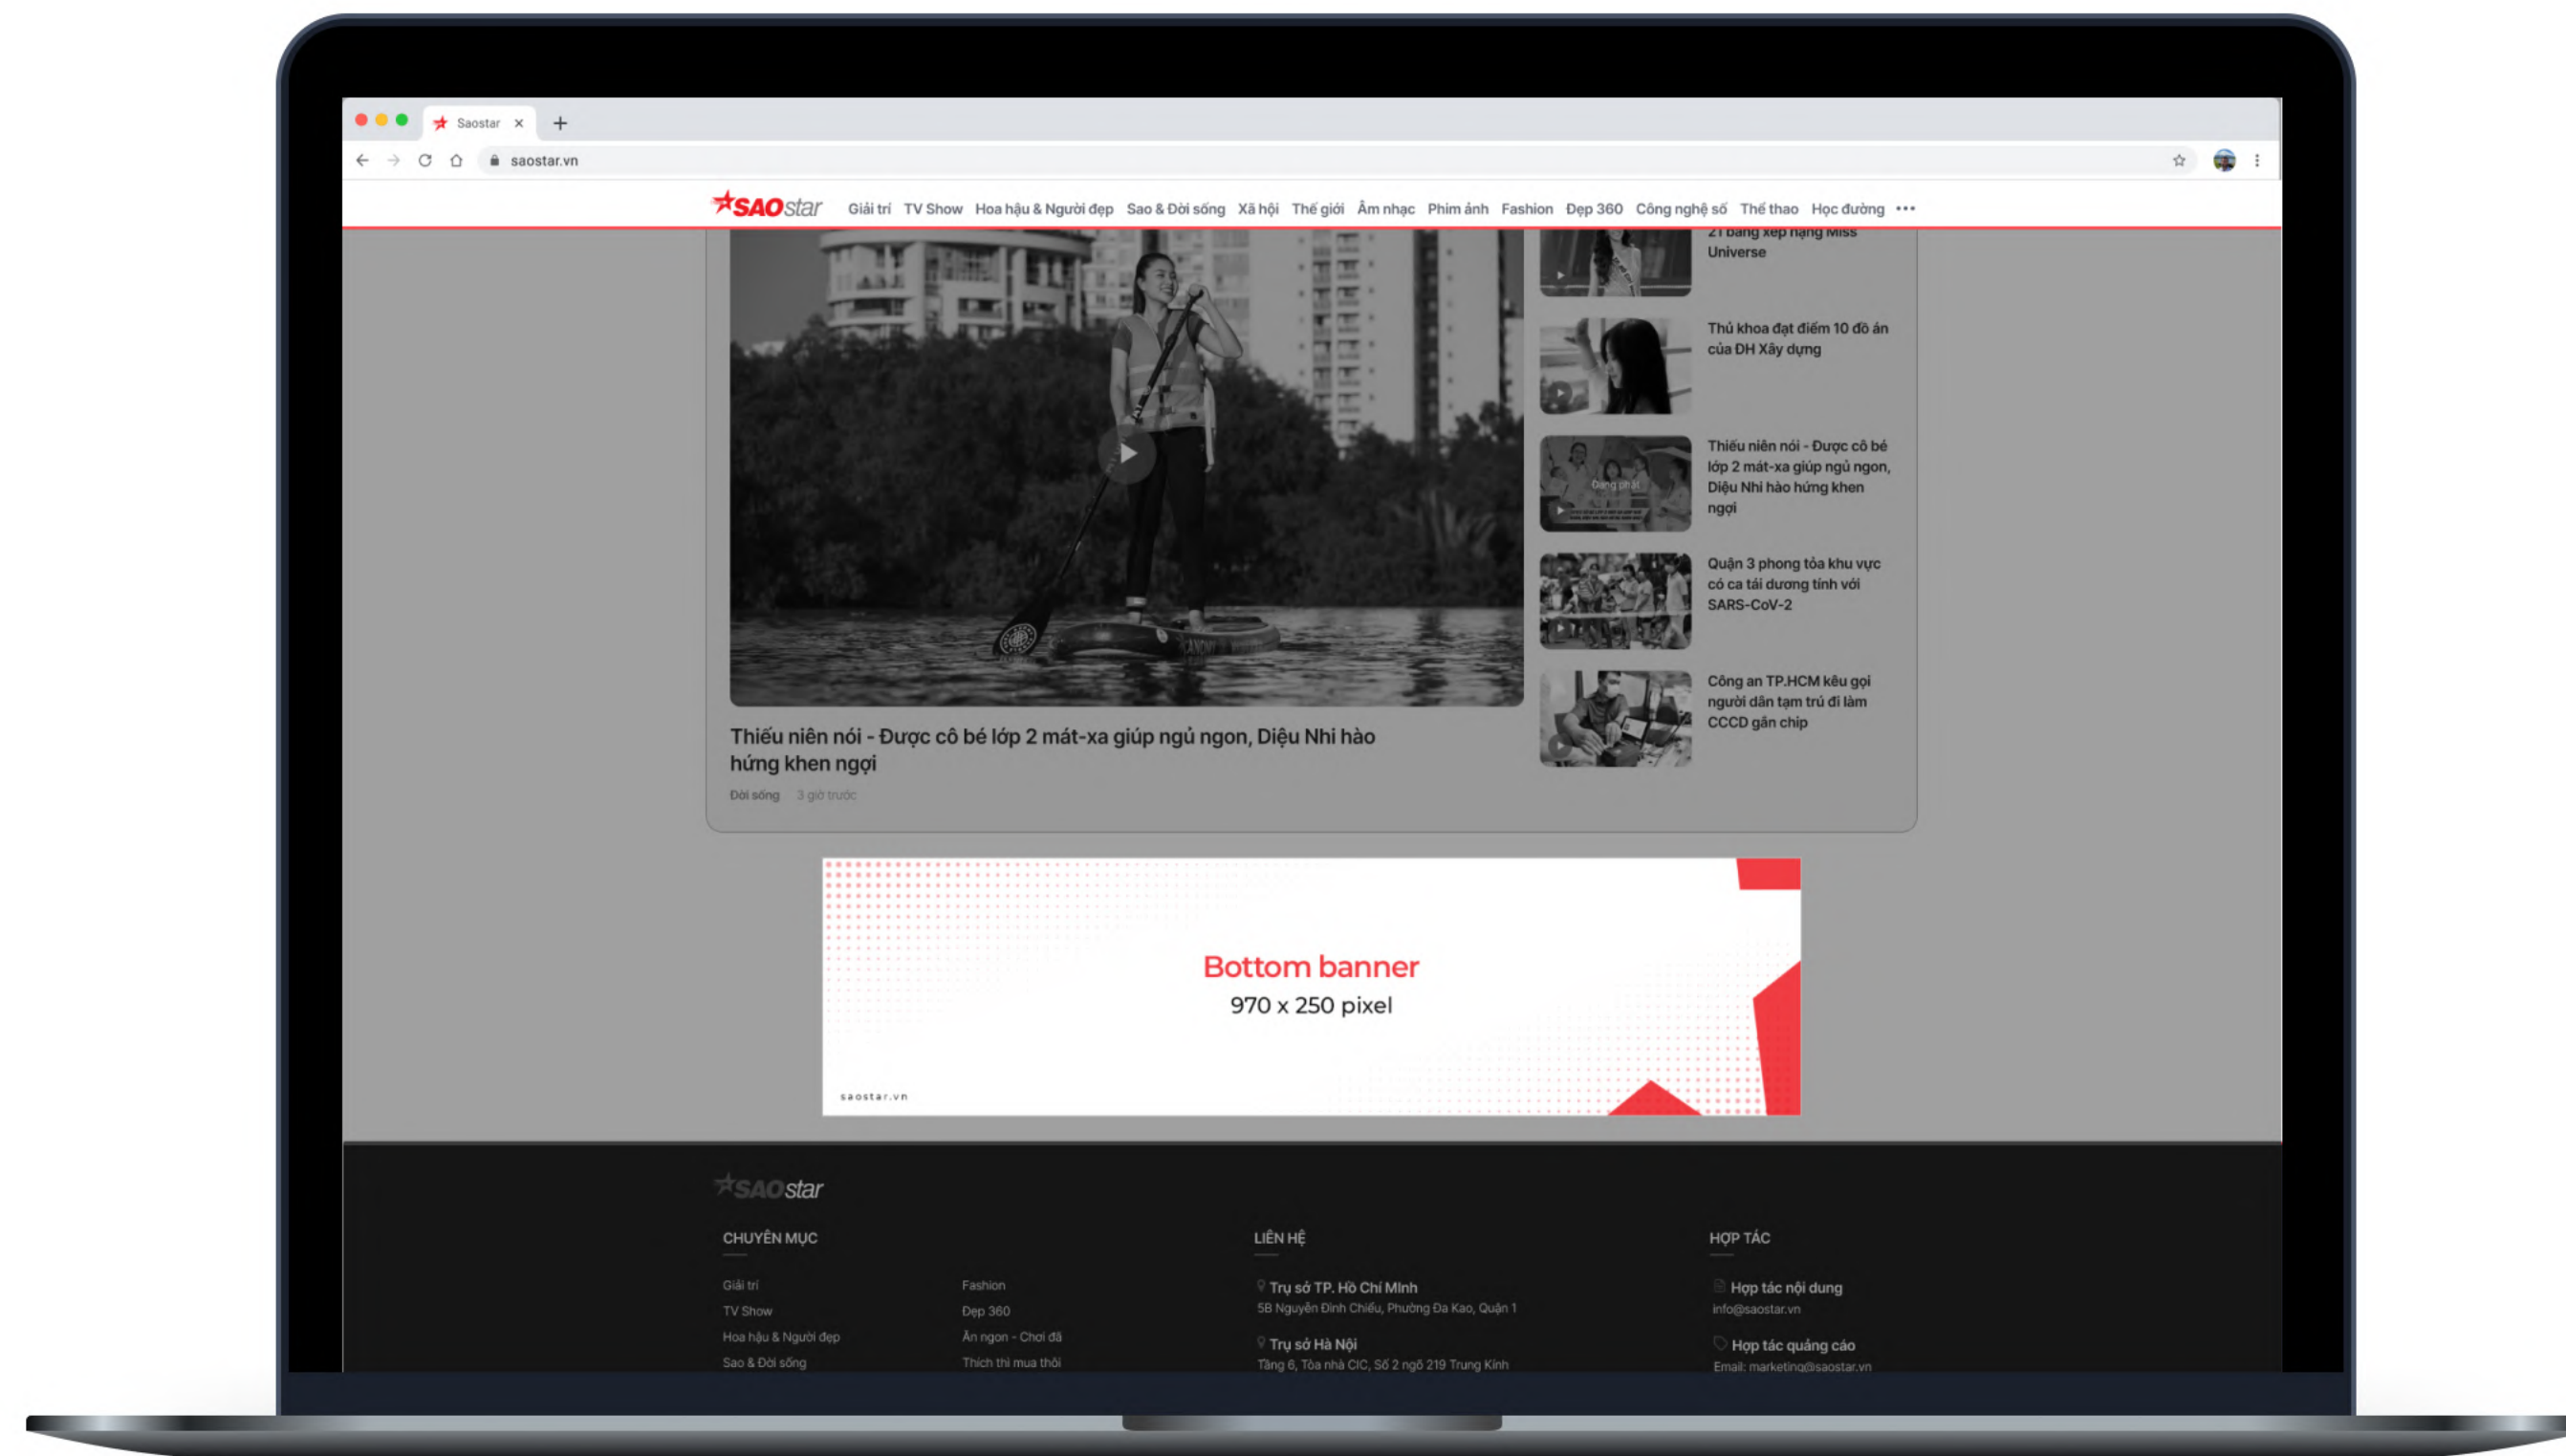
Saostar ×

saostar.vn

SAOstar Giải trí TV Show Hoa hậu & Người đẹp Sao & Đời sống Xã hội Thế giới Âm nhạc Phim ảnh Fashion Đẹp 360 Công nghệ số Thể thao Học đường •••

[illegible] bảng xếp hạng Miss Universe

Thủ khoa đạt điểm 10 đồ án của ĐH Xây dựng

Thiếu niên nói - Được cô bé lớp 2 mát-xa giúp ngủ ngon, Diệu Nhi hào hứng khen ngợi

Quận 3 phong tỏa khu vực có ca tái dương tính với SARS-CoV-2

Công an TP.HCM kêu gọi người dân tạm trú đi làm CCCD gắn chip

Thiếu niên nói - Được cô bé lớp 2 mát-xa giúp ngủ ngon, Diệu Nhi hào hứng khen ngợi

Đời sống 3 giờ trước

Bottom banner
970 x 250 pixel

saostar.vn

SAOstar

CHUYÊN MỤC

Giải trí
TV Show
Hoa hậu & Người đẹp
Sao & Đời sống

Fashion
Đẹp 360
Ăn ngon - Chơi đã
Thích thì mua thôi

LIÊN HỆ

Trụ sở TP. Hồ Chí Minh
5B Nguyễn Đình Chiểu, Phường Đa Kao, Quận 1

Trụ sở Hà Nội
Tầng 6, Tòa nhà CIC, Số 2 ngõ 219 Trung Kính

HỢP TÁC

Hợp tác nội dung
info@saostar.vn

Hợp tác quảng cáo
Email: marketing@saostar.vn